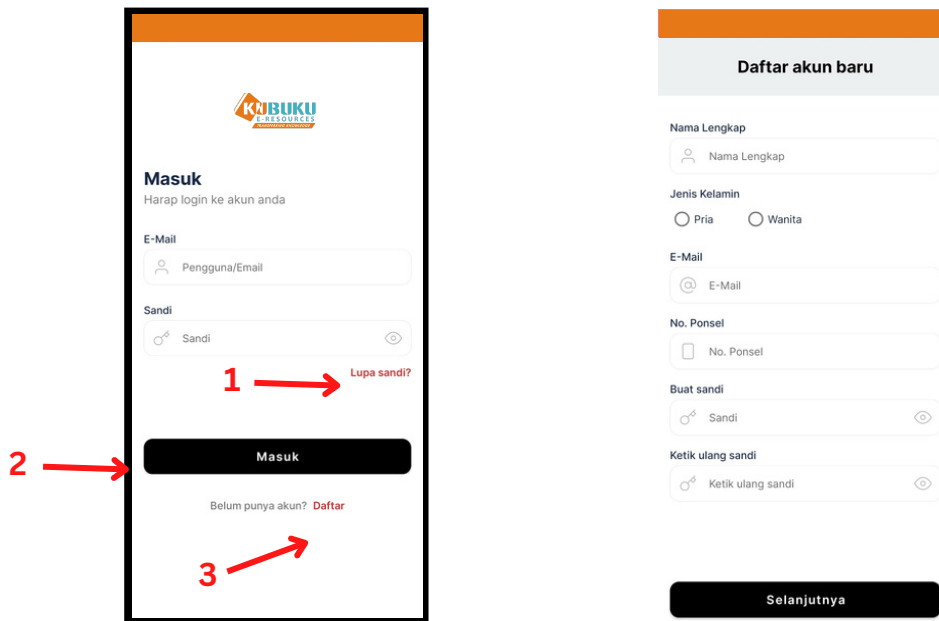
KNBUKU
E-RESOURCES

Masuk
Harap login ke akun anda

E-Mail
Pengguna/Email

Sandi
Sandi

1
Lupa sandi?

2
Masuk

Belum punya akun? Daftar

3

Daftar akun baru

Nama Lengkap
Nama Lengkap

Jenis Kelamin
Pria
Wanita

E-Mail
E-Mail

No. Ponsel
No. Ponsel

Buat sandi
Sandi

Ketik ulang sandi
Ketik ulang sandi

Selanjutnya